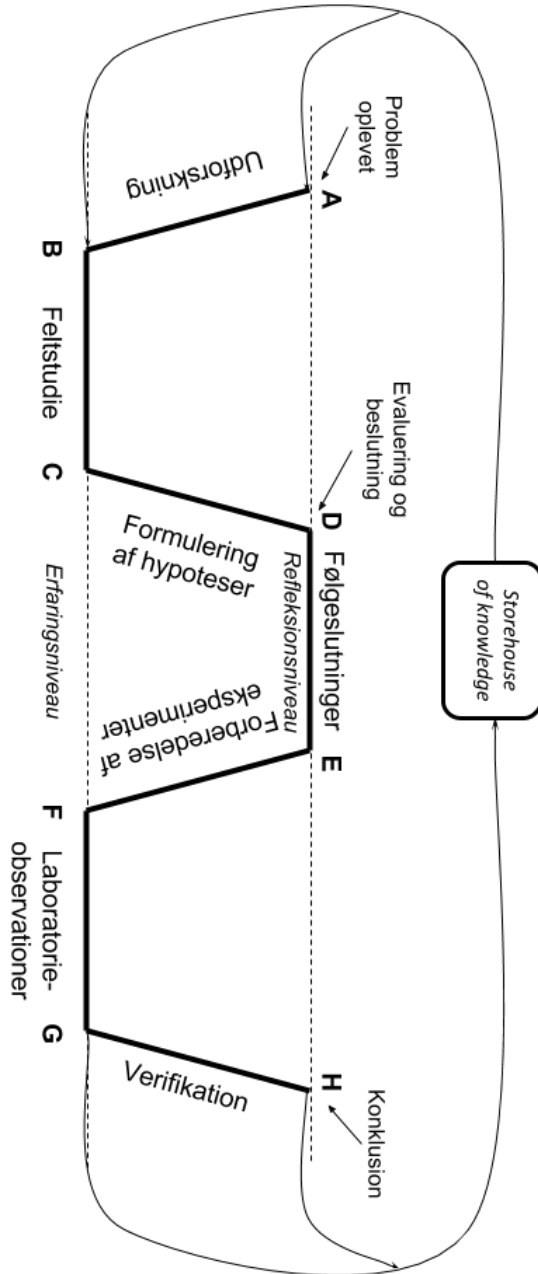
Problem oplevet

A

Udforskning

B

Feltstudie

C

Evaluering og beslutning

D

Formulering af hypoteser

Følgeslutninger

Refleksionsniveau

Erfaringsniveau

Storehouse of knowledge

Forberedelse af eksperimenter

E

F

Laboratorie-observationer

G

Verifikation

H

Konklusion